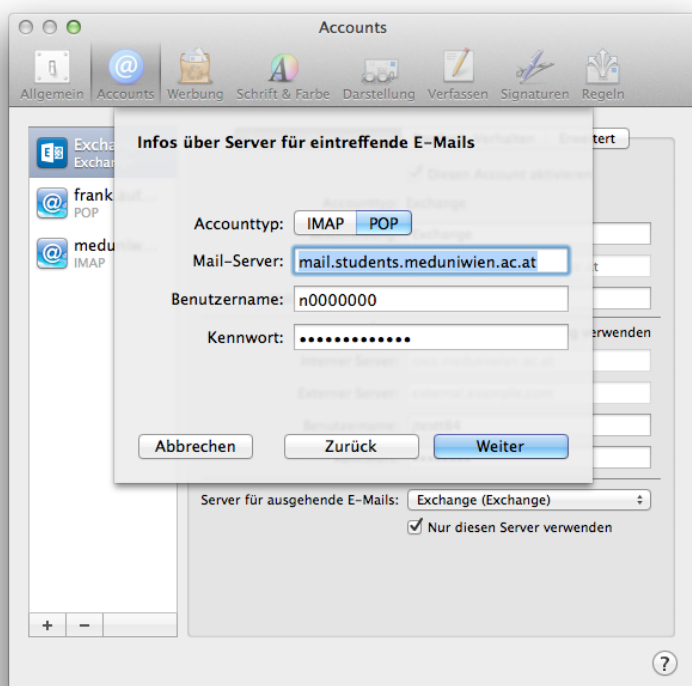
Accounts

Allgemein Accounts Werbung Schrift & Farbe Darstellung Verfassen Signaturen Regeln

Excha
Exchan

frank
POP

medu
IMAP

Infos über Server für eintreffende E-Mails

Accounttyp: IMAP POP

Mail-Server: mail.students.meduniwien.ac.at

Benutzername: n0000000

Kennwort: •••••••••••••

Abbrechen Zurück Weiter

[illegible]tert

Dieser Account aktivieren

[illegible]rwenden

Server für ausgehende E-Mails: Exchange (Exchange)

Nur diesen Server verwenden

+ −

?